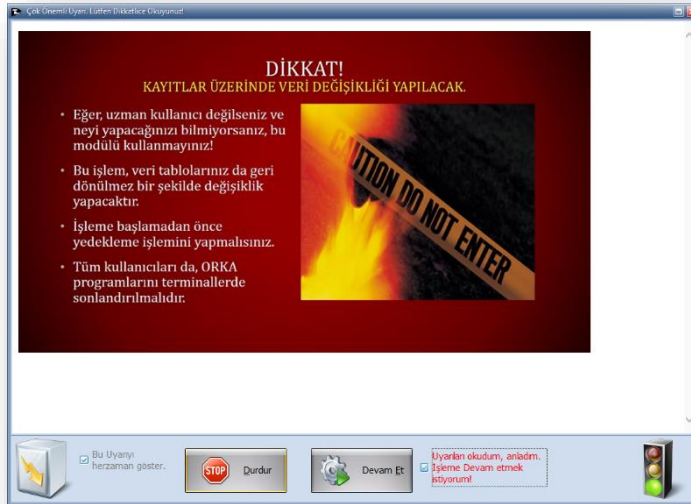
Çok Önemli Uyarı. Lütfen Dikkatlice Okuyunuz!

DİKKAT!
KAYITLAR ÜZERİNDE VERİ DEĞİŞİKLİĞİ YAPILACAK.

• Eğer, uzman kullanıcı değilseniz ve neyi yapacağınızı bilmiyorsanız, bu modülü kullanmayınız!

• Bu işlem, veri tablolarınız da geri dönülmez bir şekilde değişiklik yapacaktır.

• İşleme başlamadan önce yedekleme işlemini yapmalısınız.

• Tüm kullanıcıları da, ORKA programlarını terminallerde sonlandırılmalıdır.

CAUTION DO NOT ENTER

Bu Uyarıyı herzaman göster.

STOP Durdur

Devam Et

Uyarıları okudum, anladım. İşleme Devam etmek istiyorum!